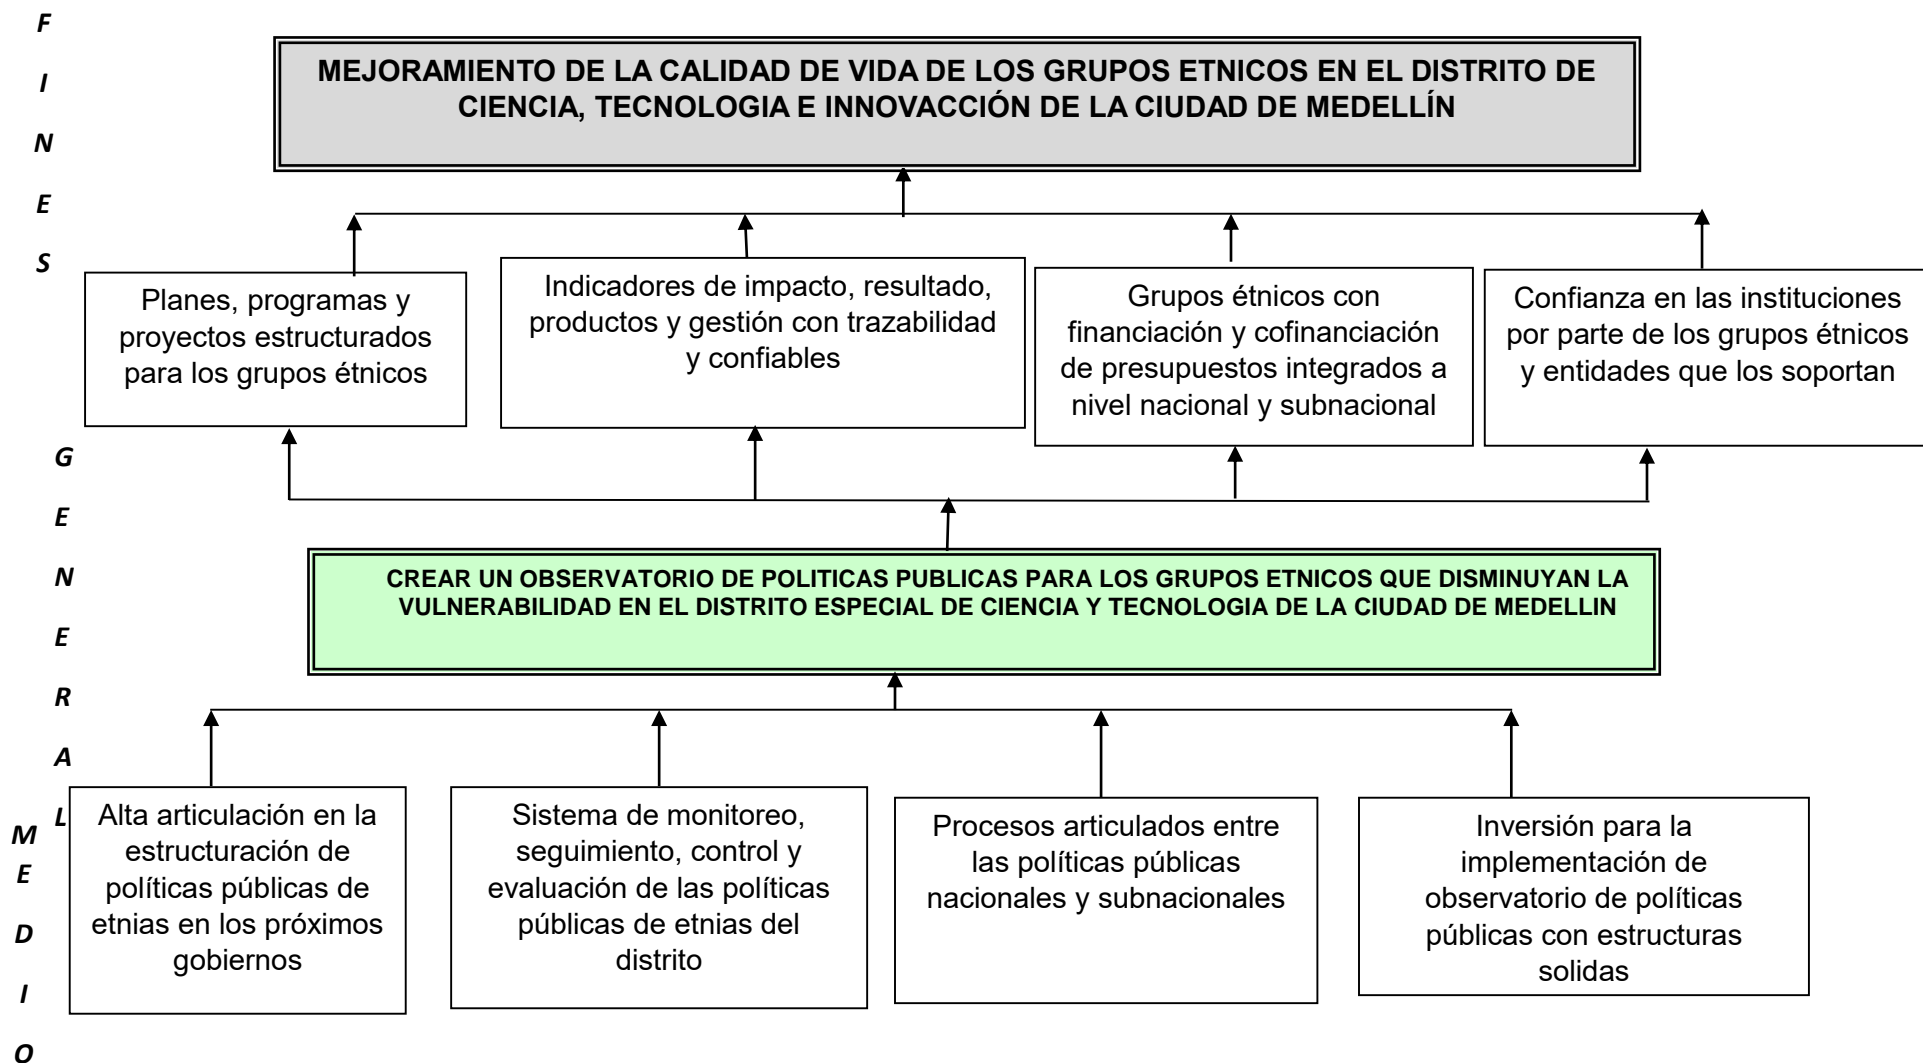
F
I
N
E
S

MEJORAMIENTO DE LA CALIDAD DE VIDA DE LOS GRUPOS ETNICOS EN EL DISTRITO DE CIENCIA, TECNOLOGIA E INNOVACCIÓN DE LA CIUDAD DE MEDELLÍN

Planes, programas y proyectos estructurados para los grupos étnicos

Indicadores de impacto, resultado, productos y gestión con trazabilidad y confiables

Grupos étnicos con financiación y cofinanciación de presupuestos integrados a nivel nacional y subnacional

Confianza en las instituciones por parte de los grupos étnicos y entidades que los soportan

G
E
N
E
R
A
L

CREAR UN OBSERVATORIO DE POLITICAS PUBLICAS PARA LOS GRUPOS ETNICOS QUE DISMINUYAN LA VULNERABILIDAD EN EL DISTRITO ESPECIAL DE CIENCIA Y TECNOLOGIA DE LA CIUDAD DE MEDELLIN

M
E
D
I
O

Alta articulación en la estructuración de políticas públicas de etnias en los próximos gobiernos

Sistema de monitoreo, seguimiento, control y evaluación de las políticas públicas de etnias del distrito

Procesos articulados entre las políticas públicas nacionales y subnacionales

Inversión para la implementación de observatorio de políticas públicas con estructuras solidas